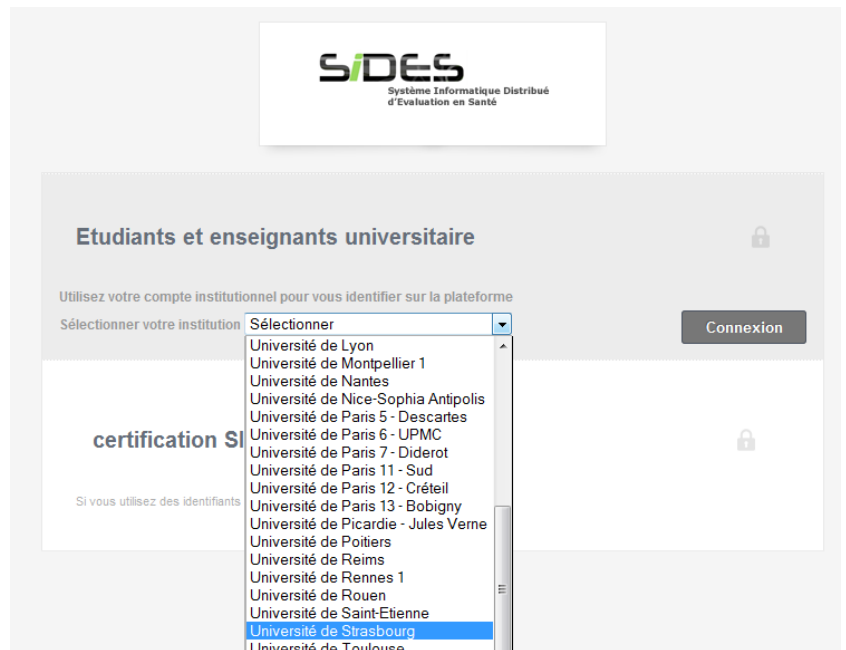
SiDES
Système Informatique Distribué d'Evaluation en Santé

Etudiants et enseignants universitaire

Utilisez votre compte institutionnel pour vous identifier sur la plateforme

Sélectionner votre institution Sélectionner

Connexion

Université de Lyon
Université de Montpellier 1
Université de Nantes
Université de Nice-Sophia Antipolis
Université de Paris 5 - Descartes
Université de Paris 6 - UPMC
Université de Paris 7 - Diderot
Université de Paris 11 - Sud
Université de Paris 12 - Créteil
Université de Paris 13 - Bobigny
Université de Picardie - Jules Verne
Université de Poitiers
Université de Reims
Université de Rennes 1
Université de Rouen
Université de Saint-Etienne
Université de Strasbourg
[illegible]

certification SI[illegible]

Si vous utilisez des identifiants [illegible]